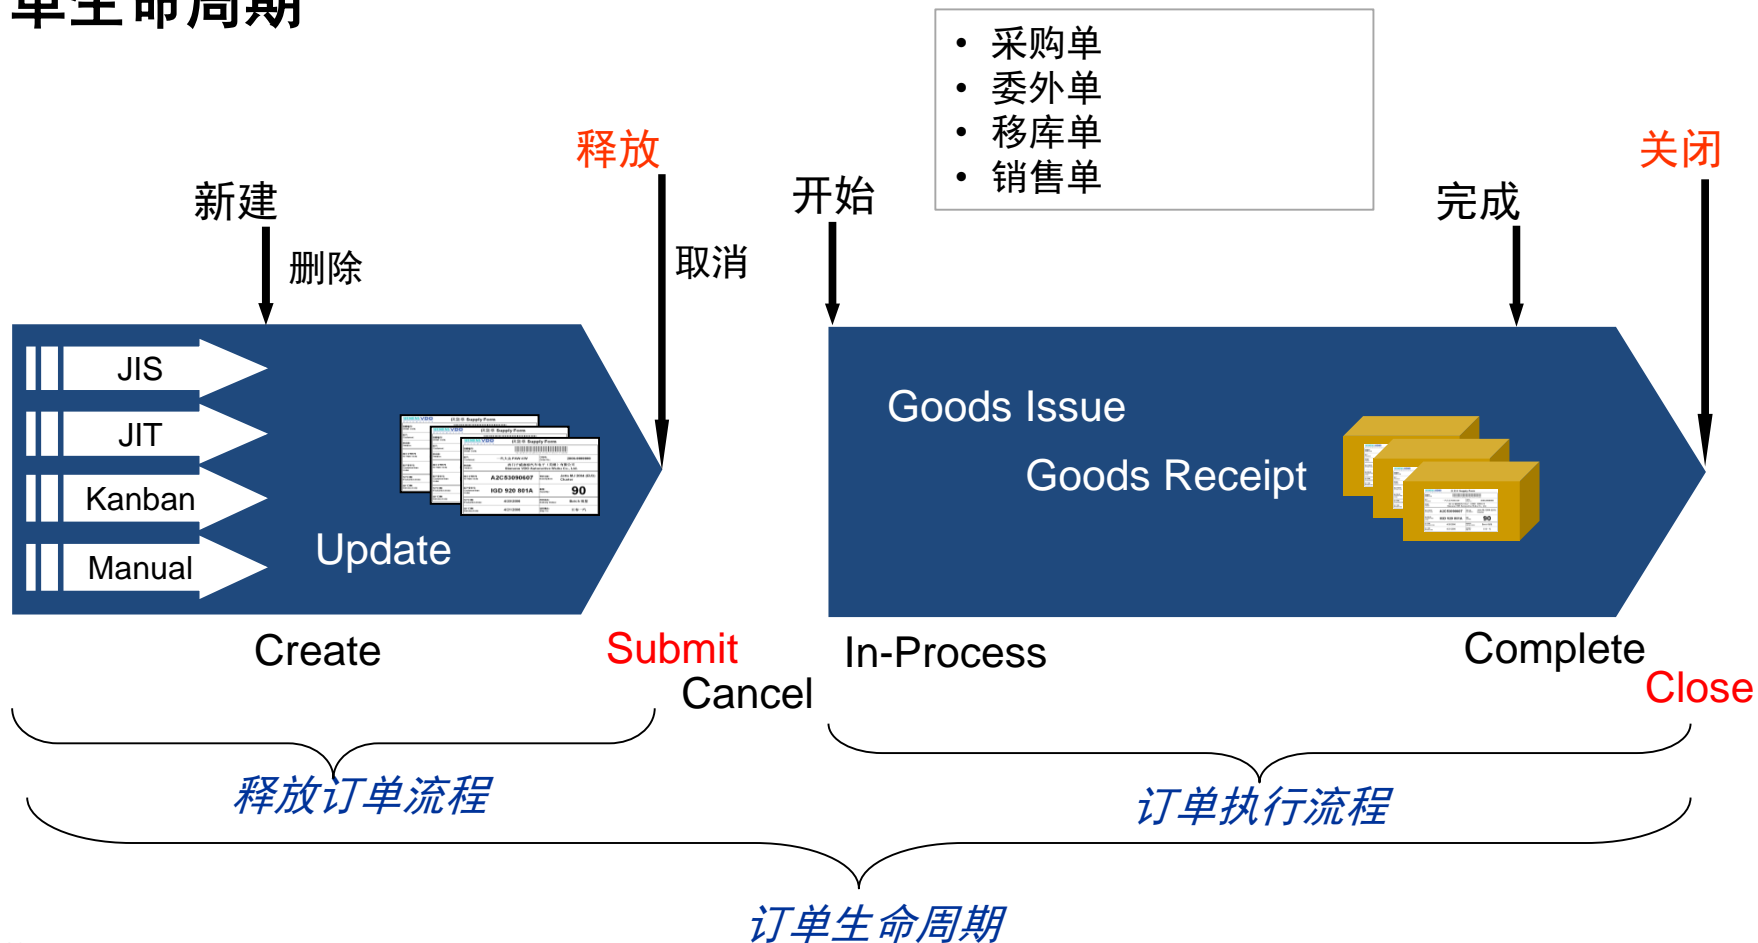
单生命周期

• 采购单
• 委外单
• 移库单
• 销售单

新建

删除

释放

取消

开始

完成

关闭

JIS

JIT

Kanban

Manual

Update

Goods Issue

Goods Receipt

Create

Submit

Cancel

In-Process

Complete

Close

释放订单流程

订单执行流程

订单生命周期